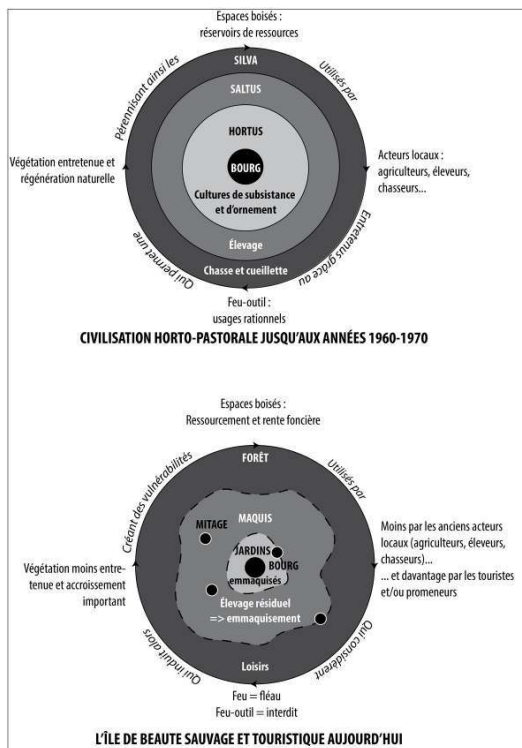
Espaces boisés :
réservoirs de ressources

SILVA

Utilisés par

SALTUS

Pérennisant ainsi les

HORTUS

BOURG

Cultures de subsistance et d'ornement

Végétation entretenue et régénération naturelle

Acteurs locaux : agriculteurs, éleveurs, chasseurs...

Entretenus grâce au

Élevage

Qui permet une

Chasse et cueillette

Feu-outil :
usages rationnels

CIVILISATION HORTO-PASTORALE JUSQU'AUX ANNÉES 1960-1970

Espaces boisés :
Ressourcement et rente foncière

FORÊT

Utilisés par

Créant des vulnérabilités

MAQUIS

MITAGE

JARDINS

BOURG

emmaquisés

Moins par les anciens acteurs locaux (agriculteurs, éleveurs, chasseurs)...
... et davantage par les touristes et/ou promeneurs

Végétation moins entretenue et accroissement important

Élevage résiduel
=> emmaquisement

Qui considèrent

Qui induit alors

Loisirs

Feu = fléau
Feu-outil = interdit

L'ÎLE DE BEAUTE SAUVAGE ET TOURISTIQUE AUJOURD'HUI